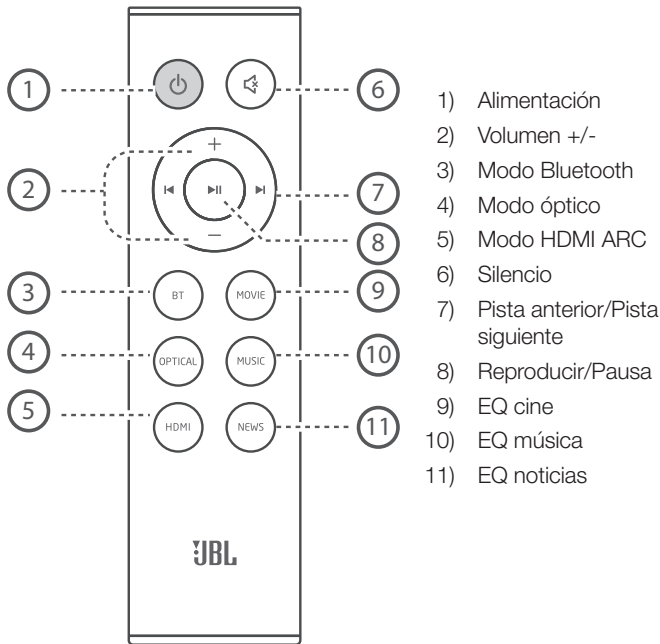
1
2
3
4
5
6
7
8
9
10
11

+
−
BT
MOVIE
OPTICAL
MUSIC
HDMI
NEWS

JBL

1) Alimentación
2) Volumen +/-
3) Modo Bluetooth
4) Modo óptico
5) Modo HDMI ARC
6) Silencio
7) Pista anterior/Pista siguiente
8) Reproducir/Pausa
9) EQ cine
10) EQ música
11) EQ noticias